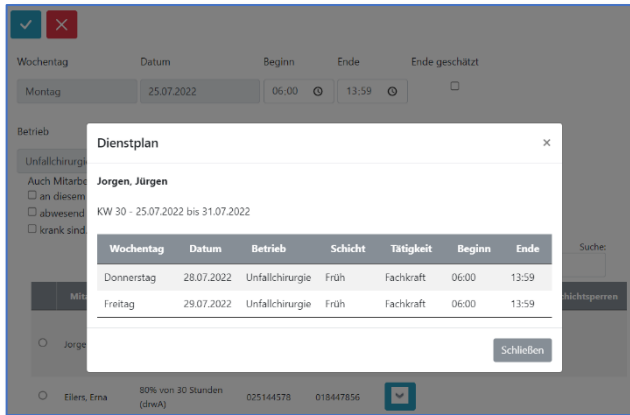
Wochentag | Datum | Beginn | Ende | Ende geschätzt

Montag | 25.07.2022 | 06:00 | 13:59

Betrieb

Unfallchirurgi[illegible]

Auch Mitarb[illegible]
☐ an diesem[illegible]
☐ abwesend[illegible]
☐ krank sind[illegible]

Dienstplan

×

Jorgen, Jürgen

KW 30 - 25.07.2022 bis 31.07.2022

| Wochentag | Datum | Betrieb | Schicht | Tätigkeit | Beginn | Ende |
|---|---|---|---|---|---|---|
| Donnerstag | 28.07.2022 | Unfallchirurgie | Früh | Fachkraft | 06:00 | 13:59 |
| Freitag | 29.07.2022 | Unfallchirurgie | Früh | Fachkraft | 06:00 | 13:59 |

Schließen

Suche:

Mit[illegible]

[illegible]chichtsperren

Jorge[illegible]

Eilers, Erna | 80% von 30 Stunden (drwA) | 025144578 | 018447856